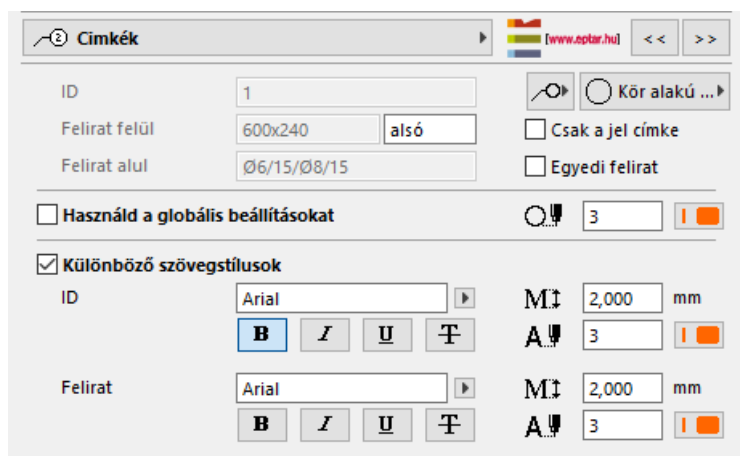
Cimkék

[www.eptar.hu]

<< >>

ID 1

Felirat felül 600x240 alsó

Felirat alul Ø6/15/Ø8/15

Kör alakú ...

Csak a jel címke

Egyedi felirat

Használd a globális beállításokat 3

Különböző szövegstílusok

ID Arial

B I U T

2,000 mm

3

Felirat Arial

B I U T

2,000 mm

3